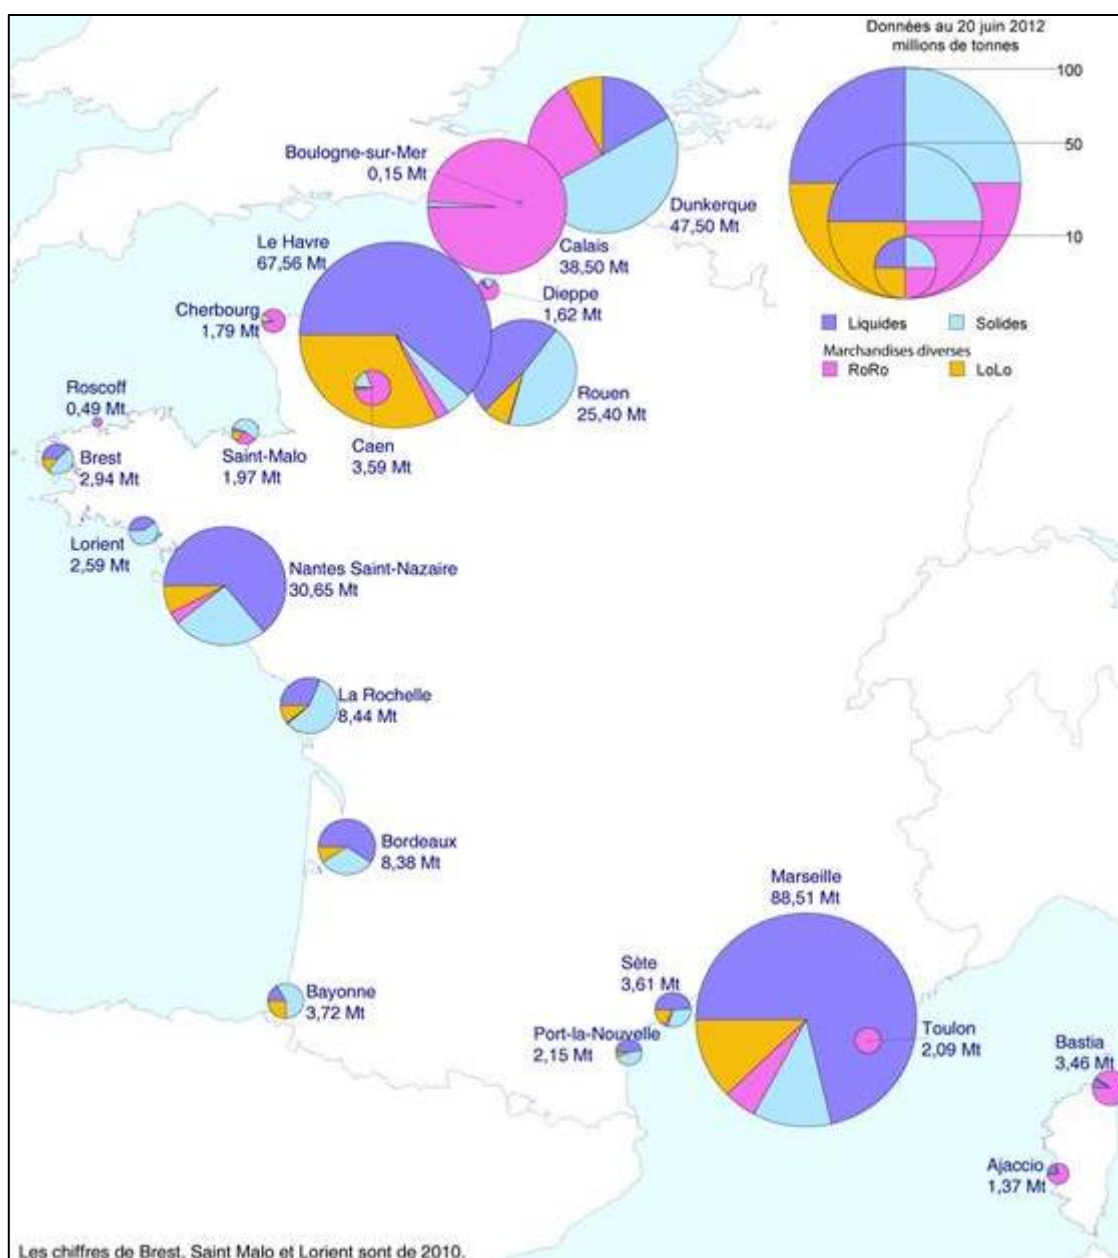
Données au 20 juin 2012
millions de tonnes

100

50

10

Liquides
Solides
Marchandises diverses
RoRo
LoLo

Boulogne-sur-Mer
0,15 Mt

Dunkerque
47,50 Mt

Calais
38,50 Mt

Le Havre
67,56 Mt

Dieppe
1,62 Mt

Cherbourg
1,79 Mt

Rouen
25,40 Mt

Roscoff
0,49 Mt

Caen
3,59 Mt

Brest
2,94 Mt

Saint-Malo
1,97 Mt

Lorient
2,59 Mt

Nantes Saint-Nazaire
30,65 Mt

La Rochelle
8,44 Mt

Bordeaux
8,38 Mt

Marseille
88,51 Mt

Sète
3,61 Mt

Bayonne
3,72 Mt

Port-la-Nouvelle
2,15 Mt

Toulon
2,09 Mt

Bastia
3,46 Mt

Ajaccio
1,37 Mt

Les chiffres de Brest, Saint Malo et Lorient sont de 2010.